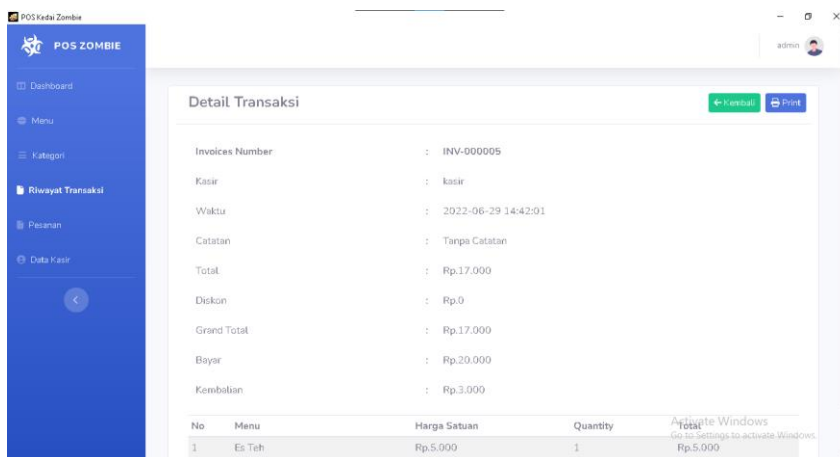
POS Kedai Zombie

POS ZOMBIE

admin

Dashboard

Menu

Kategori

Riwayat Transaksi

Pesanan

Data Kasir

Detail Transaksi

← Kembali

Print

Invoices Number : INV-000005

Kasir : kasir

Waktu : 2022-06-29 14:42:01

Catatan : Tanpa Catatan

Total : Rp.17.000

Diskon : Rp.0

Grand Total : Rp.17.000

Bayar : Rp.20.000

Kembalian : Rp.3.000

| No | Menu | Harga Satuan | Quantity | Total |
|---|---|---|---|---|
| 1 | Es Teh | Rp.5.000 | 1 | Rp.5.000 |

Activate Windows
Go to Settings to activate Windows.